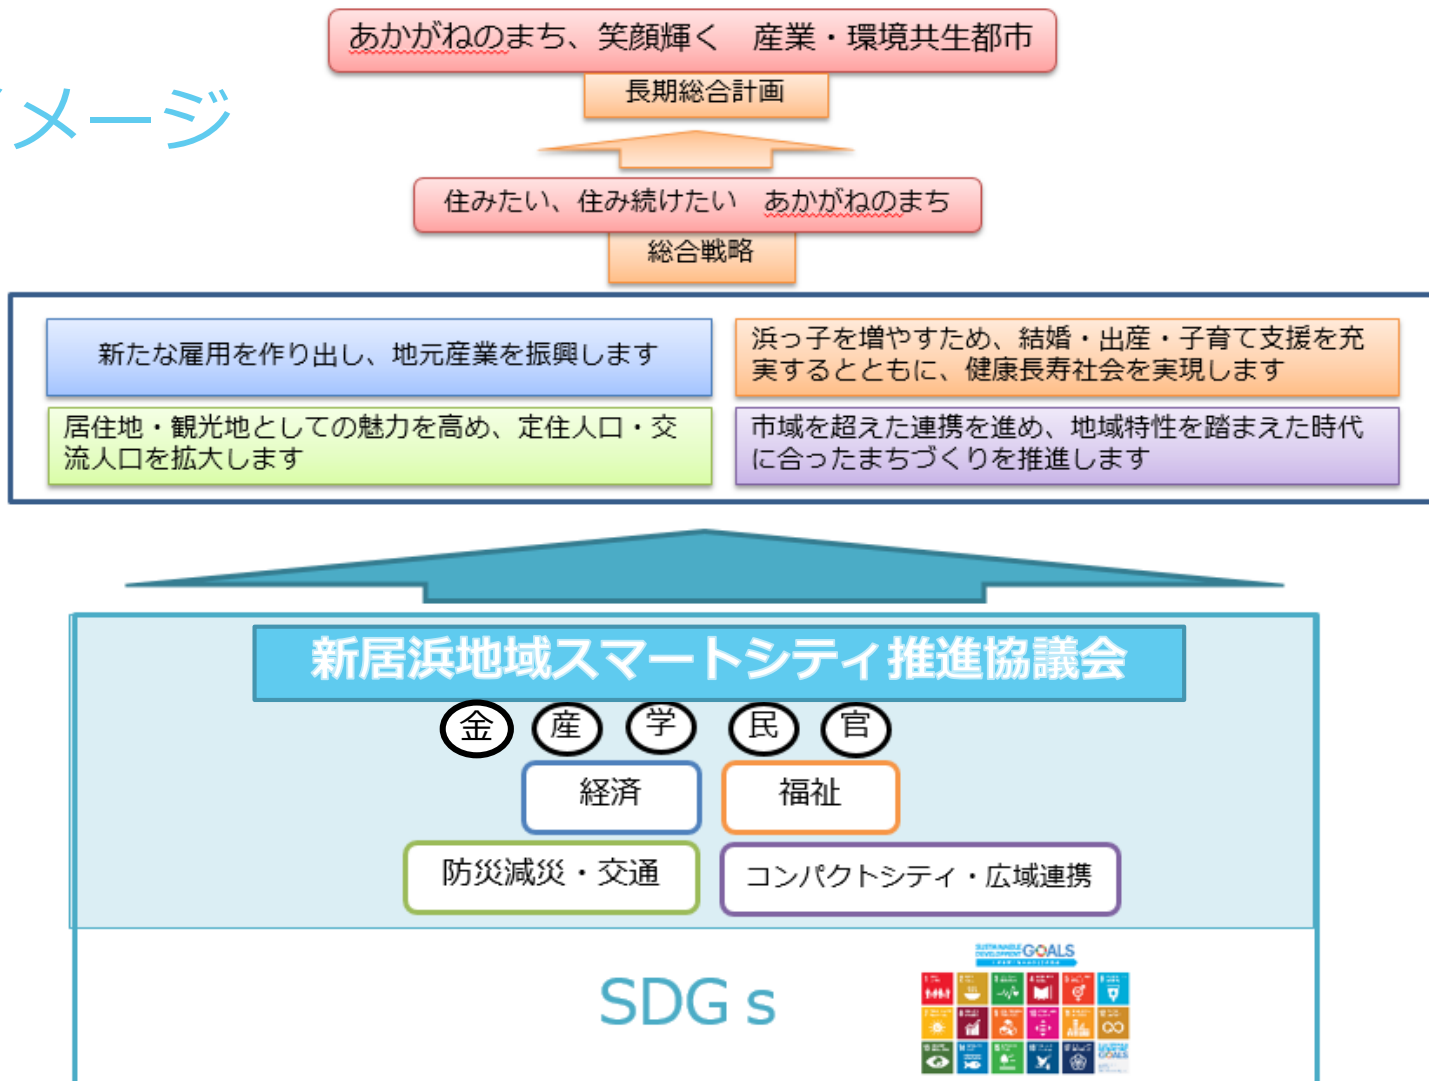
メージ

あかがねのまち、笑顔輝く　産業・環境共生都市

長期総合計画

住みたい、住み続けたい　あかがねのまち

総合戦略

新たな雇用を作り出し、地元産業を振興します

浜っ子を増やすため、結婚・出産・子育て支援を充実するとともに、健康長寿社会を実現します

居住地・観光地としての魅力を高め、定住人口・交流人口を拡大します

市域を超えた連携を進め、地域特性を踏まえた時代に合ったまちづくりを推進します

新居浜地域スマートシティ推進協議会

金　産　学　民　官

経済

福祉

防災減災・交通

コンパクトシティ・広域連携

SDG s

SUSTAINABLE DEVELOPMENT GOALS